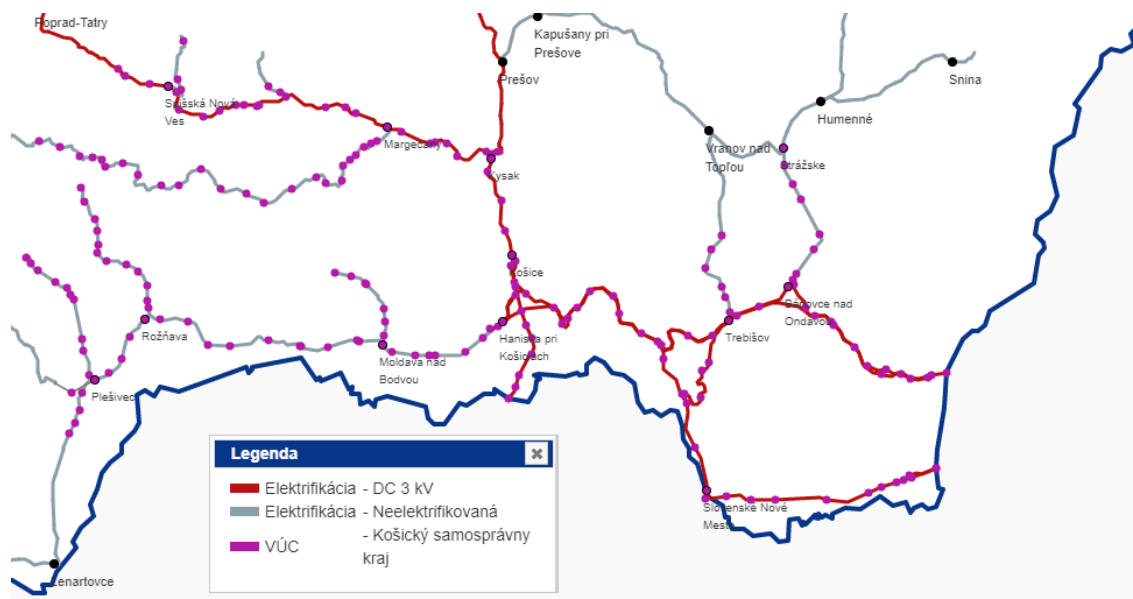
Poprad-Tatry
Kapušany pri Prešove
Prešov
Snina
Humenné
Spišská Nová Ves
Margecany
Kysak
Vranov nad Topľou
Strážske
Košice
Rožňava
Moldava nad Bodvou
Haniska pri Košiciach
Trebišov
Čierna nad Tisou
Maťovce nad Ondavou
Plešivec
Slovenské Nové Mesto
Lenartovce

Legenda
Elektrifikácia - DC 3 kV
Elektrifikácia - Neelektrifikovaná
VÚC - Košický samosprávny kraj